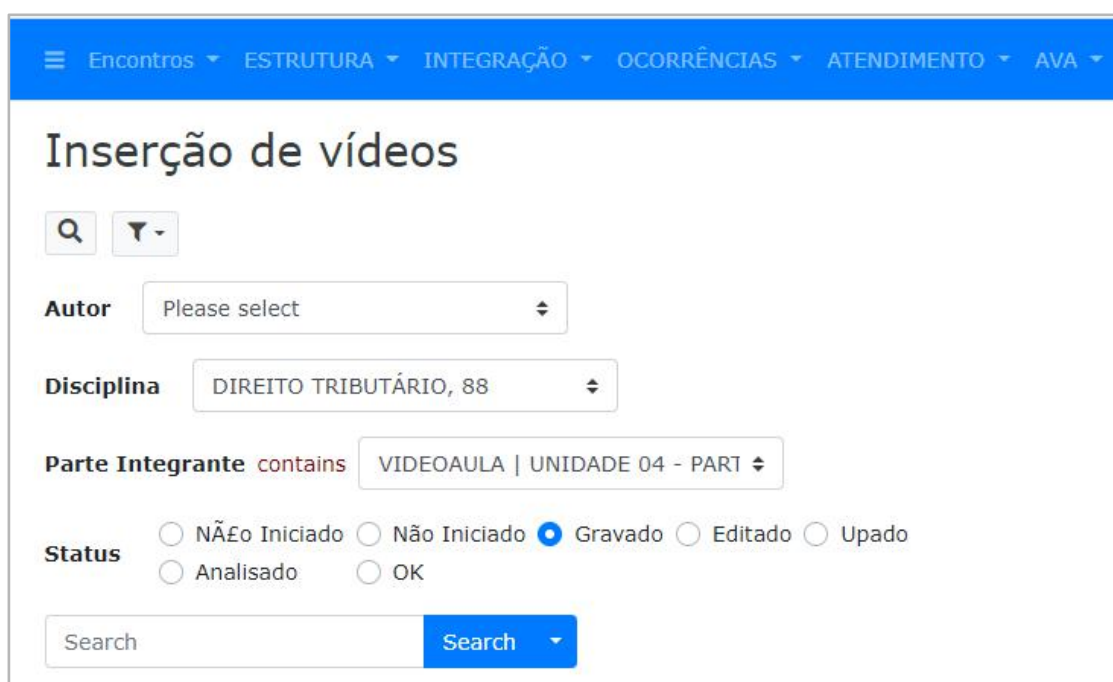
≡ Encontros ▾ ESTRUTURA ▾ INTEGRAÇÃO ▾ OCORRÊNCIAS ▾ ATENDIMENTO ▾ AVA ▾

Inserção de vídeos

Autor Please select

Disciplina DIREITO TRIBUTÁRIO, 88

Parte Integrante contains VIDEOAULA | UNIDADE 04 - PART

Status NÃ£o Iniciado Não Iniciado Gravado Editado Upado Analisado OK

Search Search